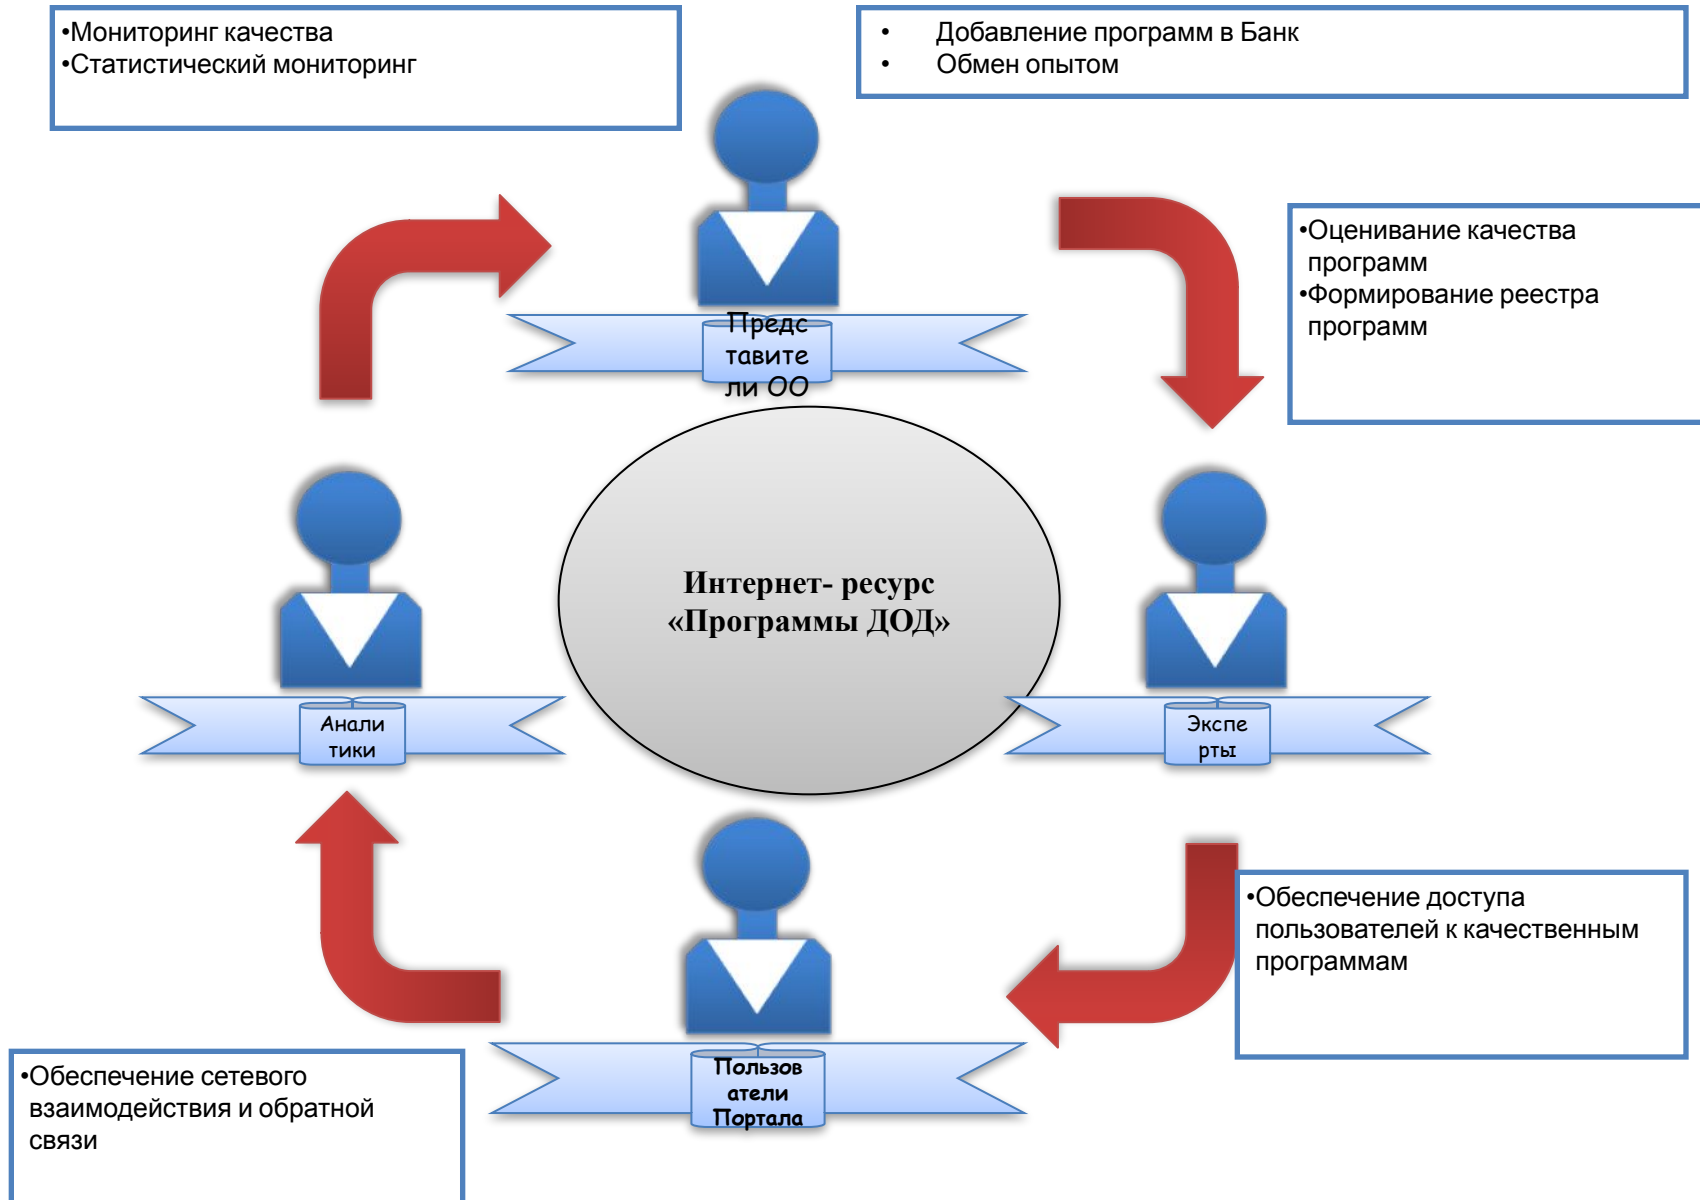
•Мониторинг качества
•Статистический мониторинг

• Добавление программ в Банк
• Обмен опытом

Предс тавите ли ОО

•Оценивание качества программ
•Формирование реестра программ

Интернет- ресурс «Программы ДОД»

Анали тики

Экспе рты

Пользов атели Портала

•Обеспечение доступа пользователей к качественным программам

•Обеспечение сетевого взаимодействия и обратной связи